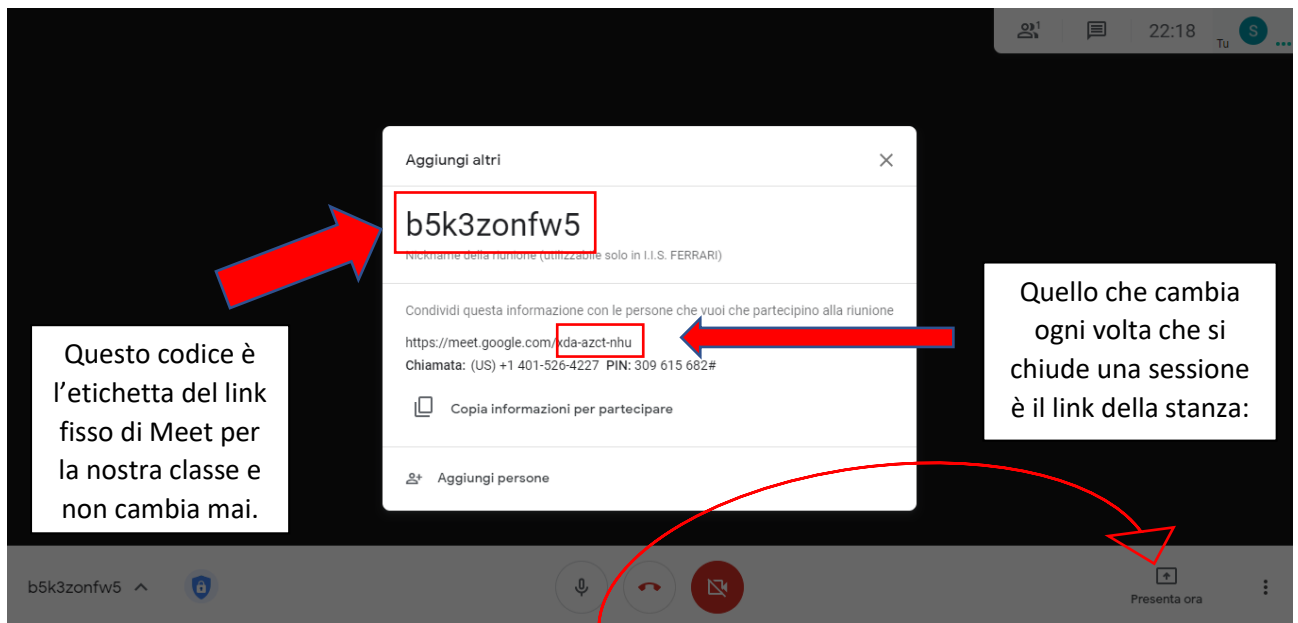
1

22:18

Tu

S

Aggiungi altri

b5k3zonfw5

Nickname della riunione (utilizzabile solo in I.I.S. FERRARI)

Condividi questa informazione con le persone che vuoi che partecipino alla riunione

https://meet.google.com/kda-azct-nhu

Chiamata: (US) +1 401-526-4227 PIN: 309 615 682#

Copia informazioni per partecipare

Aggiungi persone

Questo codice è l'etichetta del link fisso di Meet per la nostra classe e non cambia mai.

Quello che cambia ogni volta che si chiude una sessione è il link della stanza:

b5k3zonfw5

Presenta ora